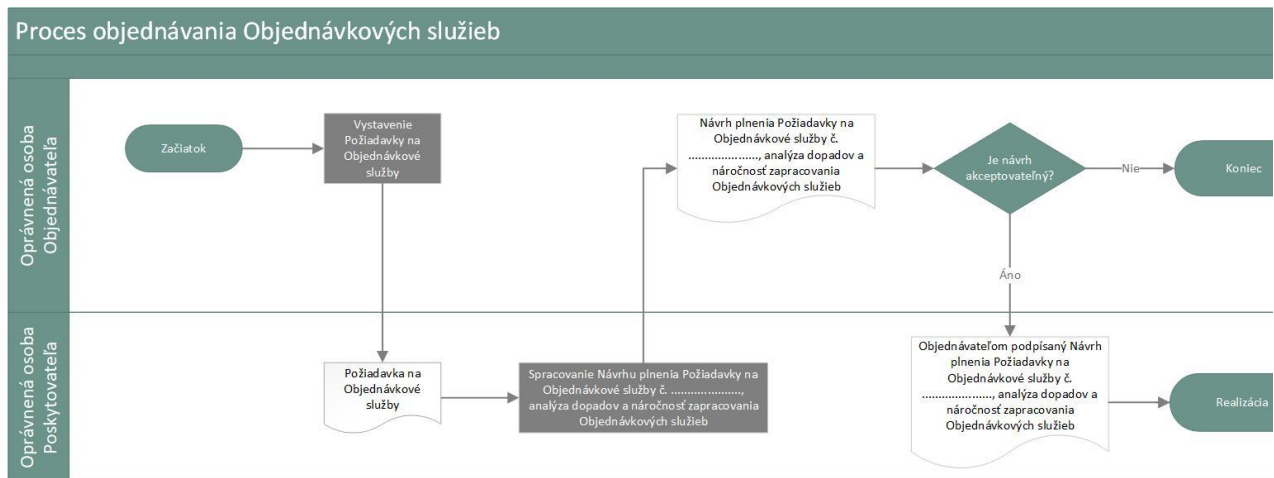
Proces objednávania Objednávkových služieb

Oprávnená osoba Objednávateľa

Začiatok

Vystavenie Požiadavky na Objednávkové služby

Návrh plnenia Požiadavky na Objednávkové služby č. ………………., analýza dopadov a náročnosť zapracovania Objednávkových služieb

Je návrh akceptovateľný?

Nie

Koniec

Áno

Oprávnená osoba Poskytovateľa

Požiadavka na Objednávkové služby

Spracovanie Návrhu plnenia Požiadavky na Objednávkové služby č. ………………., analýza dopadov a náročnosť zapracovania Objednávkových služieb

Objednávateľom podpísaný Návrh plnenia Požiadavky na Objednávkové služby č. ………………., analýza dopadov a náročnosť zapracovania Objednávkových služieb

Realizácia